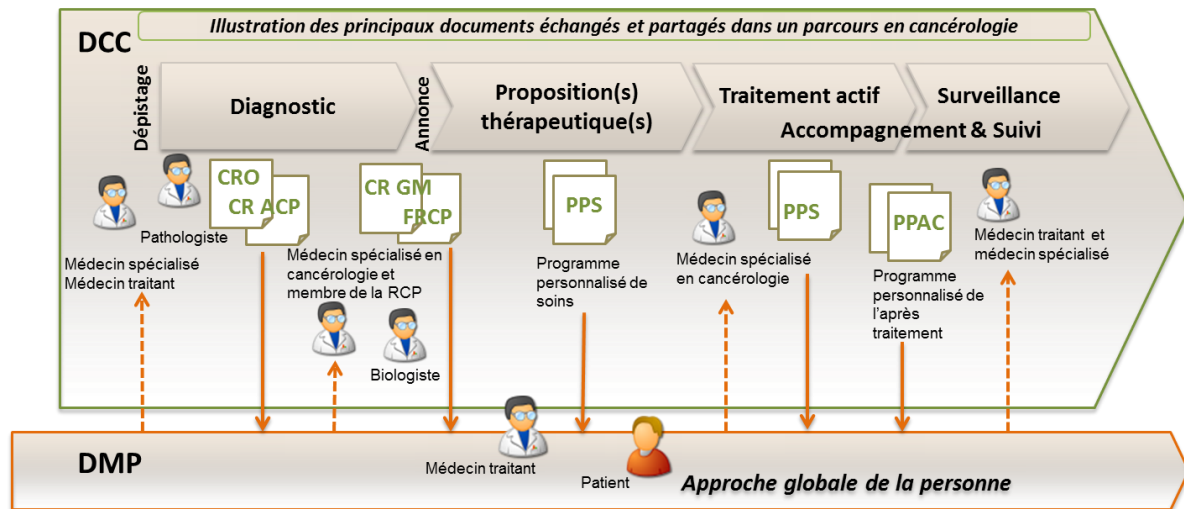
DCC

Illustration des principaux documents échangés et partagés dans un parcours en cancérologie

Dépistage

Diagnostic

Annonce

Proposition(s) thérapeutique(s)

Traitement actif

Surveillance

Accompagnement & Suivi

Médecin spécialisé
Médecin traitant

Pathologiste

CRO

CR ACP

Médecin spécialisé en cancérologie et membre de la RCP

CR GM

FRCP

Biologiste

PPS

Programme personnalisé de soins

Médecin spécialisé en cancérologie

PPS

PPAC

Programme personnalisé de l'après traitement

Médecin traitant et médecin spécialisé

DMP

Médecin traitant

Patient

Approche globale de la personne